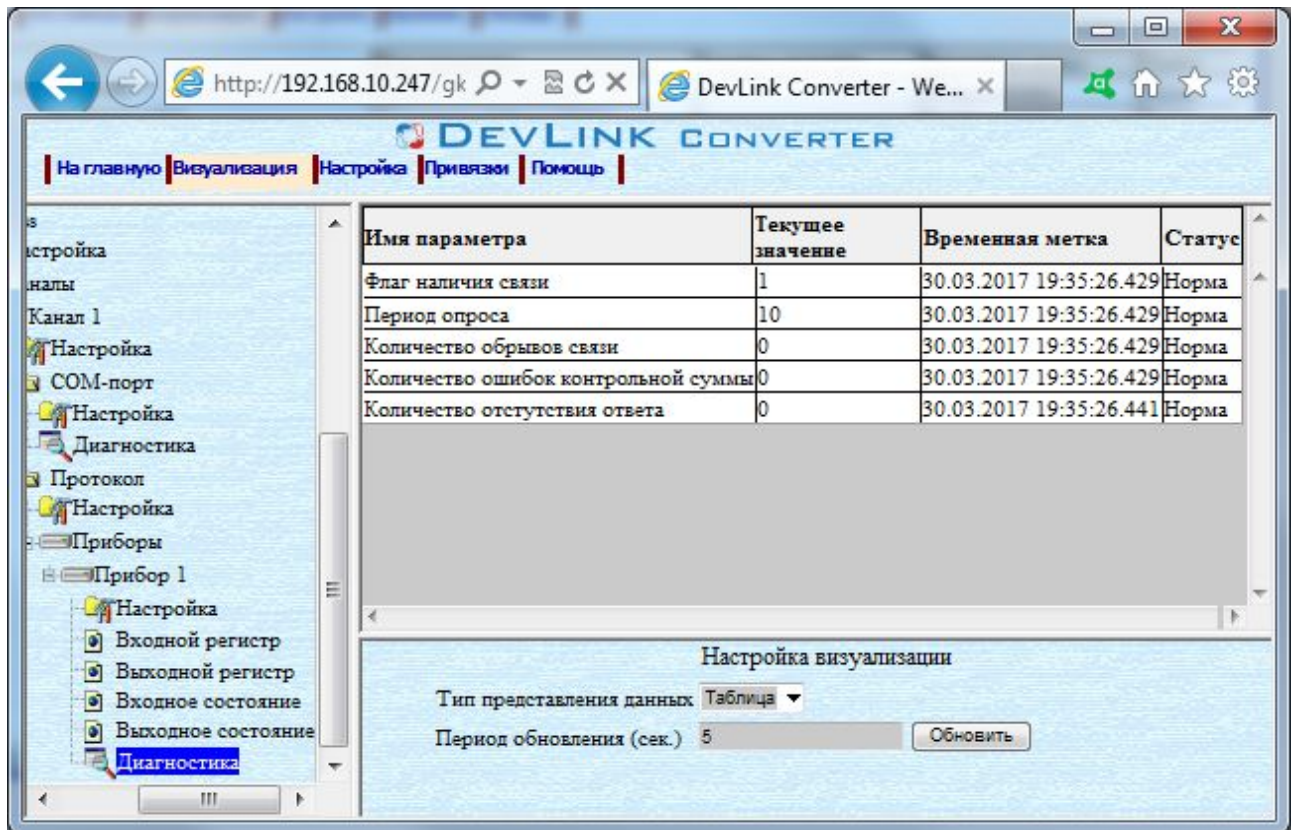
http://192.168.10.247/gk
DevLink Converter - We...

DEVLINK CONVERTER

На главную Визуализация Настройка Привязки Помощь

s
астройка
аналы
Канал 1
Настройка
COM-порт
Настройка
Диагностика
Протокол
Настройка
Приборы
Прибор 1
Настройка
Входной регистр
Выходной регистр
Входное состояние
Выходное состояние
Диагностика

| Имя параметра | Текущее значение | Временная метка | Статус |
|---|---|---|---|
| Флаг наличия связи | 1 | 30.03.2017 19:35:26.429 | Норма |
| Период опроса | 10 | 30.03.2017 19:35:26.429 | Норма |
| Количество обрывов связи | 0 | 30.03.2017 19:35:26.429 | Норма |
| Количество ошибок контрольной суммы | 0 | 30.03.2017 19:35:26.429 | Норма |
| Количество отстутствия ответа | 0 | 30.03.2017 19:35:26.441 | Норма |

Настройка визуализации
Тип представления данных Таблица
Период обновления (сек.) 5 Обновить